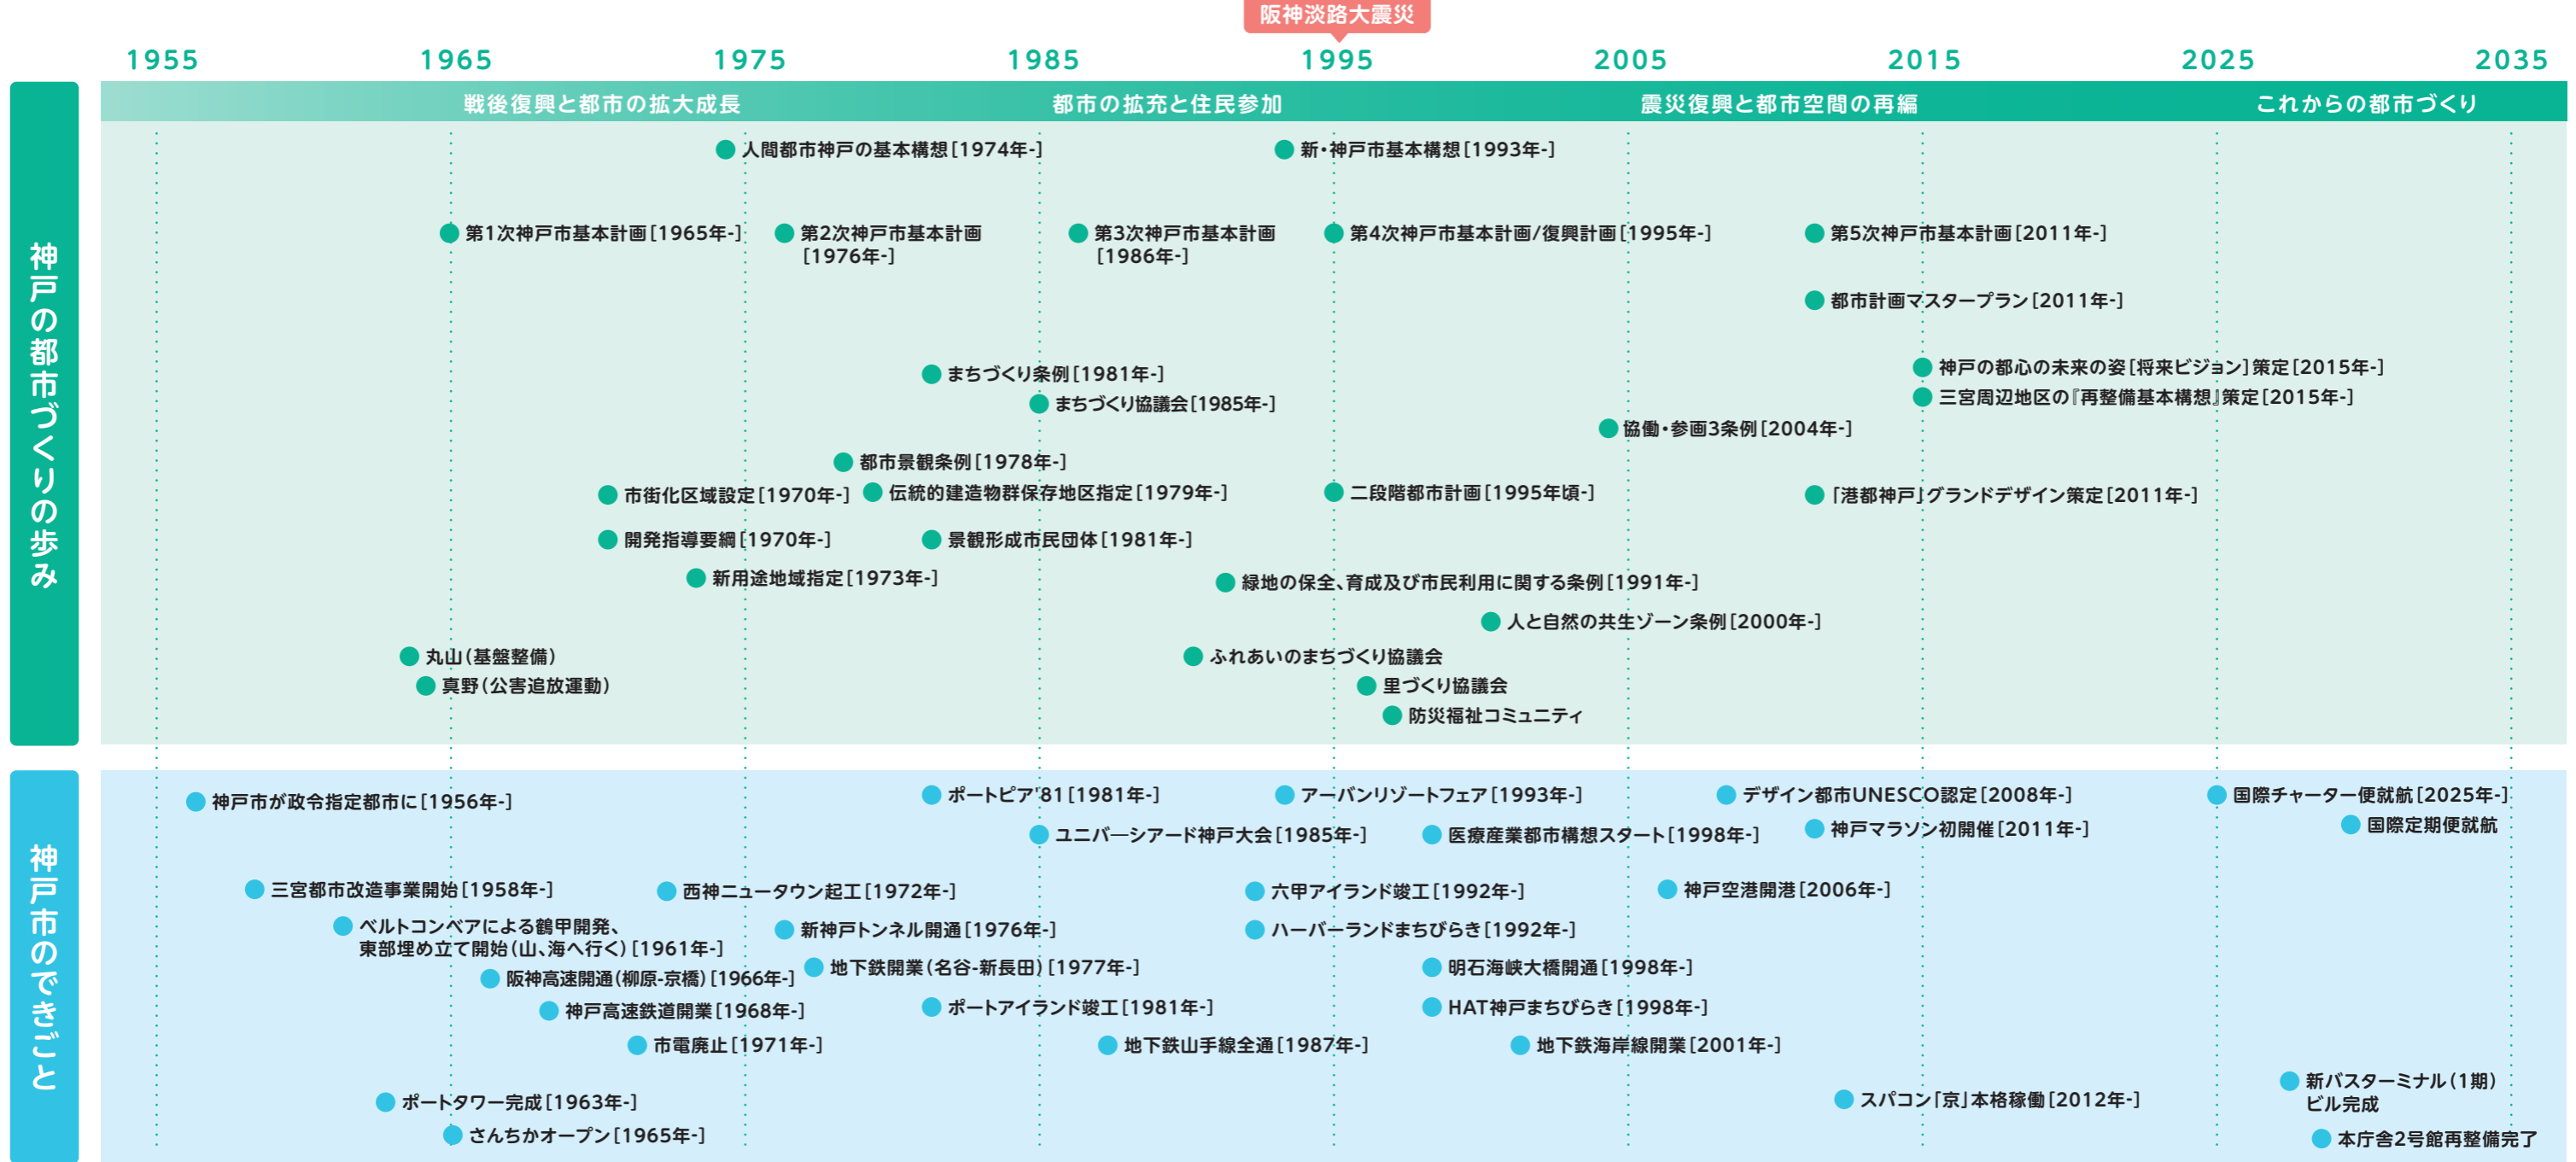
阪神淡路大震災

1955 1965 1975 1985 1995 2005 2015 2025 2035

戦後復興と都市の拡大成長　都市の拡充と住民参加　震災復興と都市空間の再編　これからの都市づくり

神戸の都市づくりの歩み

人間都市神戸の基本構想[1974年-]
新・神戸市基本構想[1993年-]
第1次神戸市基本計画[1965年-]
第2次神戸市基本計画[1976年-]
第3次神戸市基本計画[1986年-]
第4次神戸市基本計画/復興計画[1995年-]
第5次神戸市基本計画[2011年-]
都市計画マスタープラン[2011年-]
まちづくり条例[1981年-]
まちづくり協議会[1985年-]
神戸の都心の未来の姿[将来ビジョン]策定[2015年-]
三宮周辺地区の『再整備基本構想』策定[2015年-]
協働・参画3条例[2004年-]
都市景観条例[1978年-]
市街化区域設定[1970年-]
伝統的建造物群保存地区指定[1979年-]
二段階都市計画[1995年頃-]
「港都神戸」グランドデザイン策定[2011年-]
開発指導要綱[1970年-]
景観形成市民団体[1981年-]
新用途地域指定[1973年-]
緑地の保全、育成及び市民利用に関する条例[1991年-]
人と自然の共生ゾーン条例[2000年-]
丸山(基盤整備)
ふれあいのまちづくり協議会
真野(公害追放運動)
里づくり協議会
防災福祉コミュニティ

神戸市のできごと

神戸市が政令指定都市に[1956年-]
ポートピア'81[1981年-]
アーバンリゾートフェア[1993年-]
デザイン都市UNESCO認定[2008年-]
国際チャーター便就航[2025年-]
ユニバーシアード神戸大会[1985年-]
医療産業都市構想スタート[1998年-]
神戸マラソン初開催[2011年-]
国際定期便就航
三宮都市改造事業開始[1958年-]
西神ニュータウン起工[1972年-]
六甲アイランド竣工[1992年-]
神戸空港開港[2006年-]
ベルトコンベアによる鶴甲開発、東部埋め立て開始(山、海へ行く)[1961年-]
新神戸トンネル開通[1976年-]
ハーバーランドまちびらき[1992年-]
阪神高速開通(柳原-京橋)[1966年-]
地下鉄開業(名谷-新長田)[1977年-]
明石海峡大橋開通[1998年-]
神戸高速鉄道開業[1968年-]
ポートアイランド竣工[1981年-]
HAT神戸まちびらき[1998年-]
市電廃止[1971年-]
地下鉄山手線全通[1987年-]
地下鉄海岸線開業[2001年-]
新バスターミナル(1期)ビル完成
ポートタワー完成[1963年-]
スパコン「京」本格稼働[2012年-]
さんちかオープン[1965年-]
本庁舎2号館再整備完了